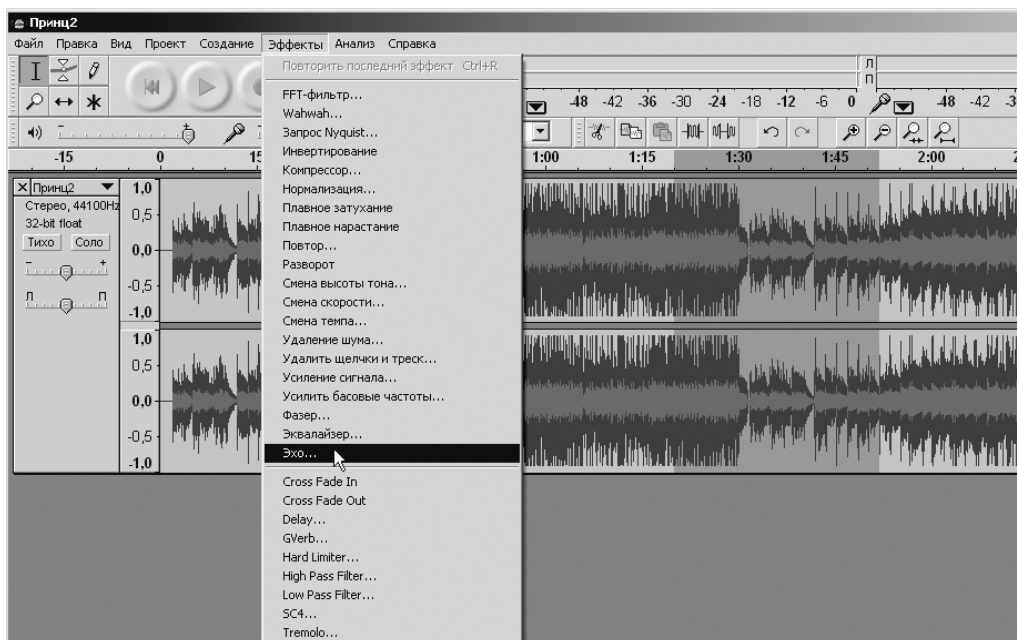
Принц2

Файл Правка Вид Проект Создание Эффекты Анализ Справка

Повторить последний эффект Ctrl+R

FFT-фильтр...
Wahwah...
Запрос Nyquist...
Инвертирование
Компрессор...
Нормализация...
Плавное затухание
Плавное нарастание
Повтор...
Разворот
Смена высоты тона...
Смена скорости...
Смена темпа...
Удаление шума...
Удалить щелчки и треск...
Усиление сигнала...
Усилить басовые частоты...
Фазер...
Эквалайзер...
Эхо...

Cross Fade In
Cross Fade Out
Delay...
GVerb...
Hard Limiter...
High Pass Filter...
Low Pass Filter...
SC4...
Tremolo...

Л
П
-48 -42 -36 -30 -24 -18 -12 -6 0
-48 -42 -3

-15 0 15 1:00 1:15 1:30 1:45 2:00

Принц2
Стерео, 44100Hz
32-bit float
Тихо Соло
Л П

1,0
0,5
0,0
-0,5
-1,0
1,0
0,5
0,0
-0,5
-1,0